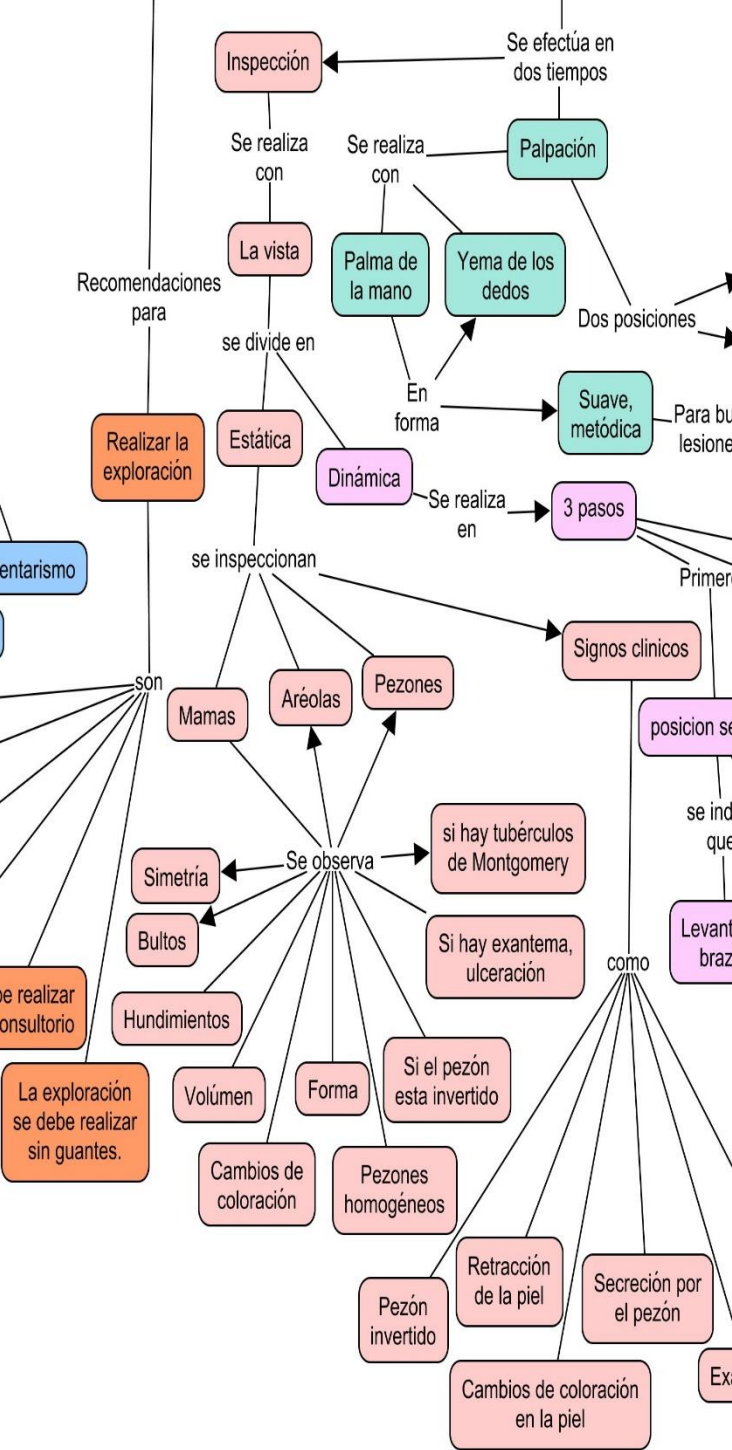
Inspección

Se efectúa en dos tiempos

Se realiza con

Se realiza con

Palpación

La vista

Palma de la mano

Yema de los dedos

Recomendaciones para

Dos posiciones

se divide en

En forma

Suave, metódica

Para bu
lesione

Realizar la exploración

Estática

Dinámica

Se realiza en

3 pasos

entarismo

se inspeccionan

Primero

Signos clinicos

son

Mamas

Aréolas

Pezones

posicion se

se ind
que

Simetría

Se observa

si hay tubérculos de Montgomery

Levant
braz

Bultos

Si hay exantema, ulceración

como

be realizar
onsultorio

Hundimientos

La exploración se debe realizar sin guantes.

Volúmen

Forma

Si el pezón esta invertido

Cambios de coloración

Pezones homogéneos

Retracción de la piel

Secreción por el pezón

Pezón invertido

Ex

Cambios de coloración en la piel